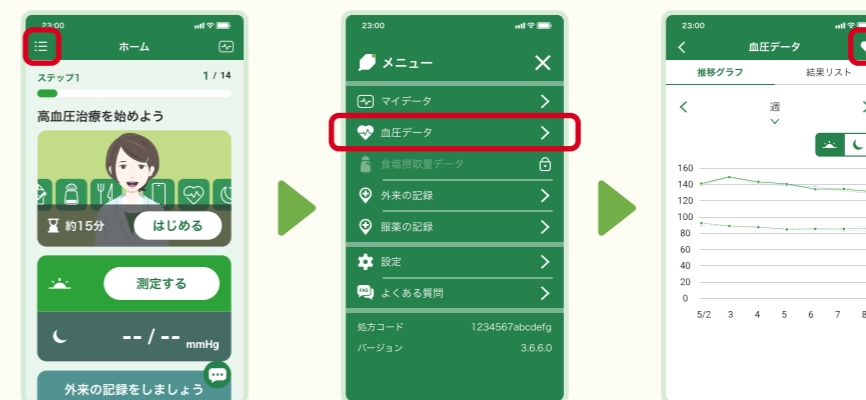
23:00

ホーム

ステップ1

1 / 14

高血圧治療を始めよう

約15分

はじめる

測定する

-- / -- mmHg

外来の記録をしましょう

23:00

メニュー

マイデータ

血圧データ

食塩摂取量データ

外来の記録

服薬の記録

設定

よくある質問

処方コード 1234567abcdefg

バージョン 3.6.6.0

23:00

血圧データ

推移グラフ

結果リスト

週

160
140
120
100
80
60
40
20
0

5/2 3 4 5 6 7 8